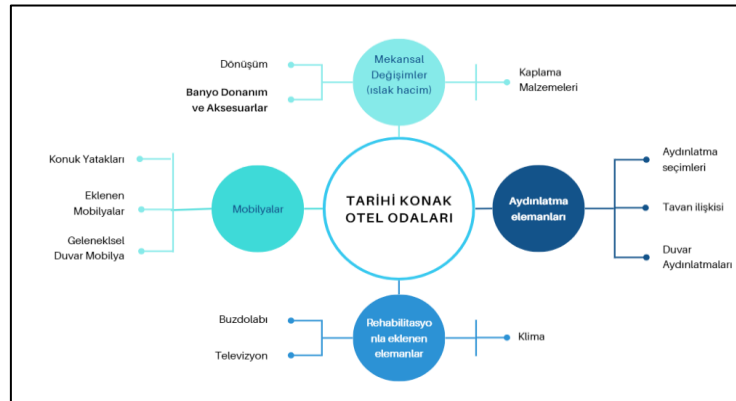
TARİHİ KONAK OTEL ODALARI

Mekansal Değişimler (ıslak hacim)

Dönüşüm

Banyo Donanım ve Aksesuarlar

Kaplama Malzemeleri

Mobilyalar

Konuk Yatakları

Eklenen Mobilyalar

Geleneksel Duvar Mobilya

Aydınlatma elemanları

Aydınlatma seçimleri

Tavan ilişkisi

Duvar Aydınlatmaları

Rehabilitasyonla eklenen elemanlar

Buzdolabı

Televizyon

Klima